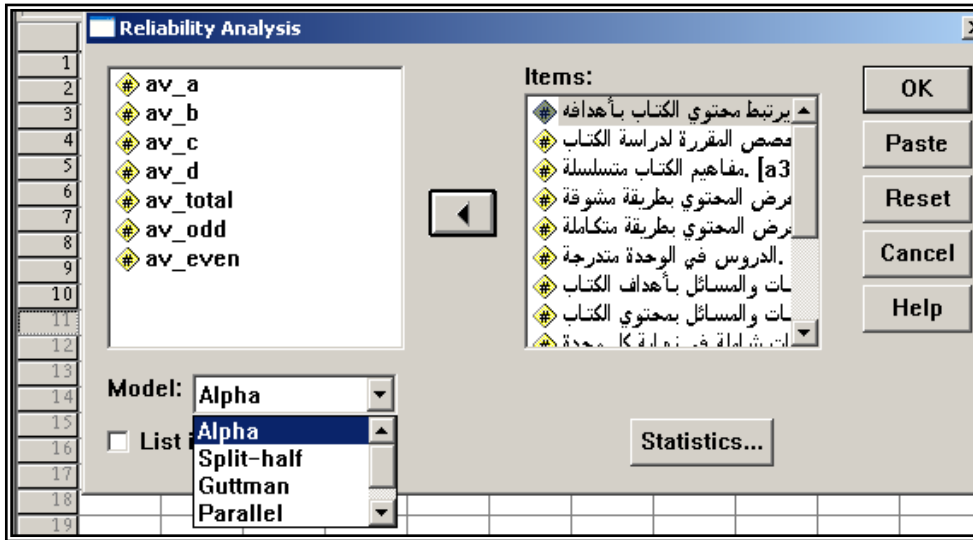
Reliability Analysis

1
2
3
4
5
6
7
8
9
10
11
12
13
14
15
16
17
18
19

av_a
av_b
av_c
av_d
av_total
av_odd
av_even

Items:
يرتبط محتوي الكتاب بأهدافه
مصص المقررة لدراسة الكتاب
a3] .مفاهيم الكتاب متسلسلة
رض المحتوي بطريقة مشوقة
رض المحتوي بطريقة متكاملة
.الدروس في الوحدة متدرجة
ات والمسائل بأهداف الكتاب
ات والمسائل بمحتوي الكتاب
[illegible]

OK
Paste
Reset
Cancel
Help

Model: Alpha

List i

Alpha
Split-half
Guttman
Parallel

Statistics...